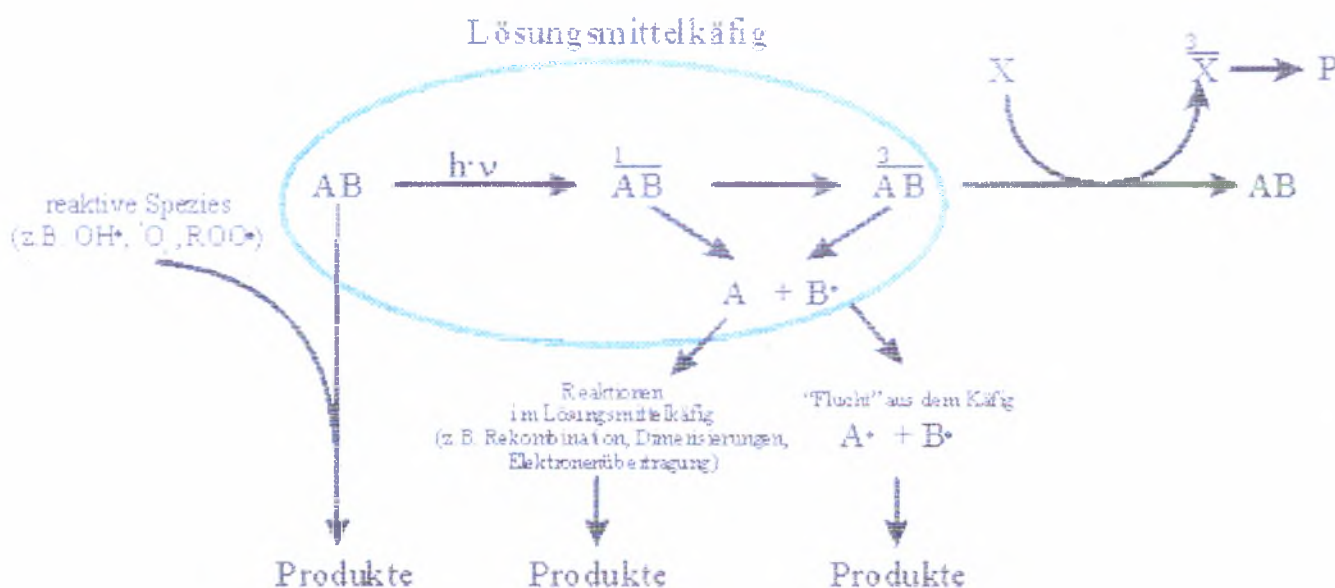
Lösungsmittelkäfig

X

$^3\overline{X}$ → P

reaktive Spezies (z.B. OH•, $^1O_2$, ROO•)

AB $\xrightarrow{h\cdot\nu}$ $^1\overline{AB}$ → $^3\overline{AB}$ → AB

A + B•

Reaktionen im Lösungsmittelkäfig (z.B. Rekombination, Dimerisierungen, Elektronenübertragung)

"Flucht" aus dem Käfig

A• + B•

Produkte

Produkte

Produkte